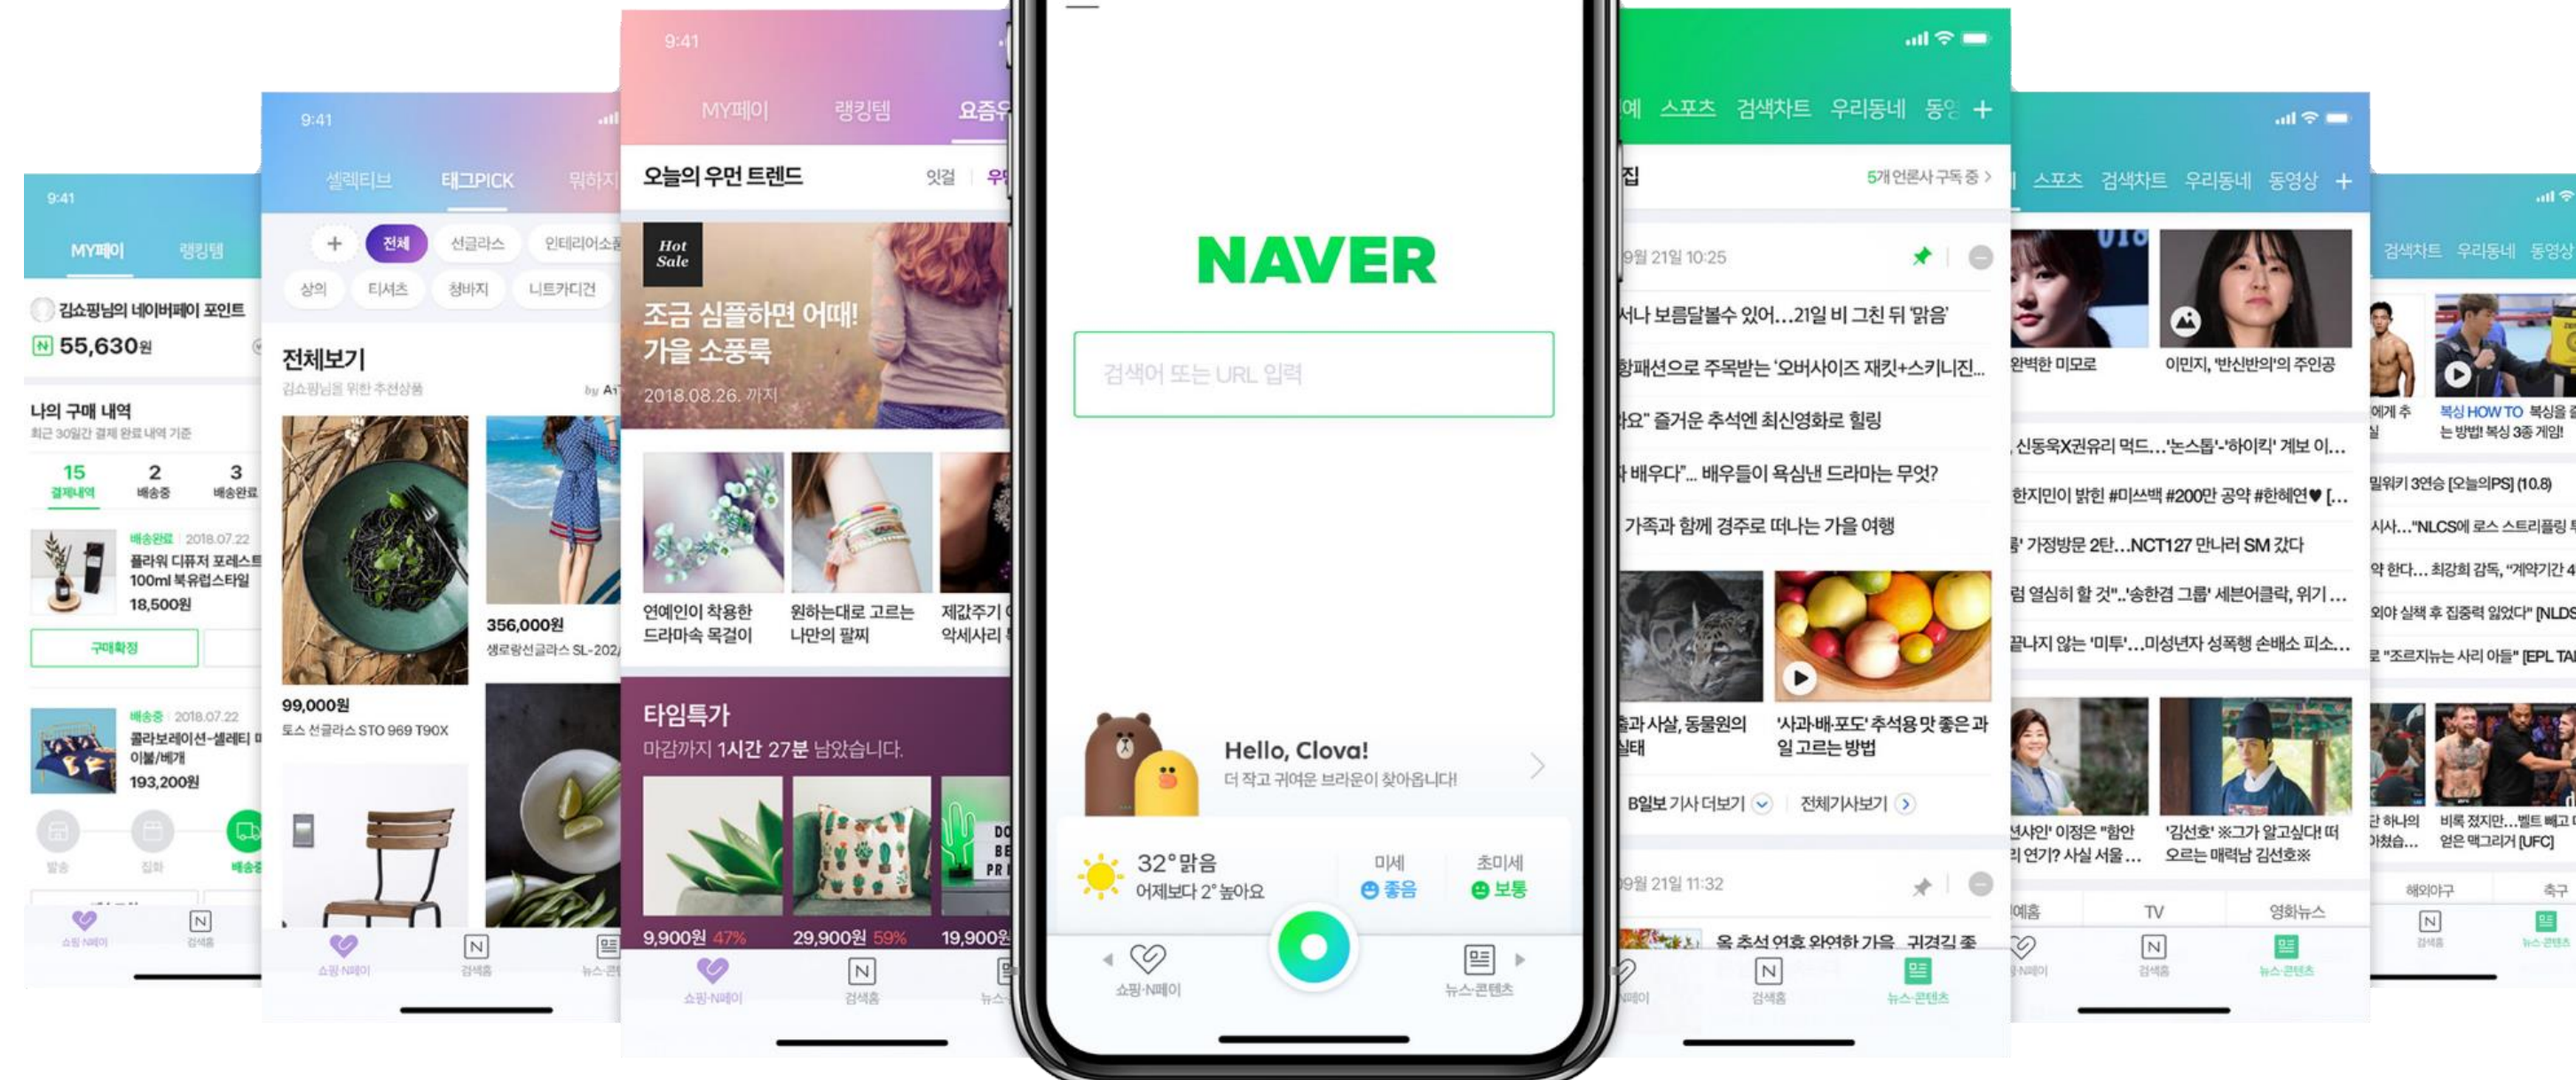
9:41

MY페이 랭킹템

김쇼핑님의 네이버페이 포인트
55,630원

나의 구매 내역
최근 30일간 결제 완료 내역 기준

15 결제내역
2 배송중
3 배송완료

배송완료 2018.07.22
플라워 디퓨저 포레스트 100ml 북유럽스타일
18,500원

구매확정

배송중 2018.07.22
콜라보레이션-셀레티 이불/베개
193,200원

쇼핑·N페이 검색홈

9:41

셀렉티브 태그PICK 뭐하지

+ 전체 선글라스 인테리어소품
상의 티셔츠 청바지 니트카디건

전체보기
김쇼핑님을 위한 추천상품

99,000원
토스 선글라스 STO 969 T90X

356,000원
생로랑선글라스 SL-202

쇼핑·N페이 검색홈 뉴스·콘텐츠

9:41

MY페이 랭킹템 요즘우

오늘의 우먼 트렌드 잇걸

Hot Sale
조금 심플하면 어때! 가을 소풍룩
2018.08.26. 까지

연예인이 애용한 드라마속 목걸이
원하는대로 고르는 나만의 팔찌
제값주기 악세사리

타임특가
마감까지 1시간 27분 남았습니다.

9,900원 47%
29,900원 59%
19,900원

쇼핑·N페이 검색홈

NAVER

검색어 또는 URL 입력

Hello, Clova!
더 작고 귀여운 브라운이 찾아옵니다!

32° 맑음
어제보다 2° 높아요
미세 좋음
초미세 보통

쇼핑·N페이 뉴스·콘텐츠

연예 스포츠 검색차트 우리동네 동영 +

5개 언론사 구독 중 >

9월 21일 10:25

서나 보름달볼수 있어…21일 비 그친 뒤 '맑음'
향패션으로 주목받는 '오버사이즈 재킷+스키니진...
"요" 즐거운 추석엔 최신영화로 힐링
배우다"... 배우들이 욕심낸 드라마는 무엇?
가족과 함께 경주로 떠나는 가을 여행

출과 사실, 동물원의 실태
'사과·배·포도' 추석용 맛 좋은 과일 고르는 방법

B일보 기사 더보기 전체기사보기

9월 21일 11:32

올 추석 연휴 와여한 가을 귀경길 좋

N페이 검색홈 뉴스·콘텐츠

스포츠 검색차트 우리동네 동영상 +

완벽한 미모로
이민지, '반신반의'의 주인공

신동욱X권유리 먹드…'논스톱'-'하이킥' 계보 이...
한지민이 밝힌 #미쓰백 #200만 공약 #한혜연♥ [...
' 가정방문 2탄…NCT127 만나러 SM 갔다
럼 열심히 할 것"..'송한겸 그룹' 세븐어클락, 위기...
끝나지 않는 '미투'…미성년자 성폭행 손배소 피소...

선사인' 이정은 "함안 리 연기? 사실 서울...
'김선호' ※그가 알고싶다! 떠오르는 매력남 김선호※

예홈 TV 영화뉴스

N페이 검색홈 뉴스·콘텐츠

검색차트 우리동네 동영상

에게 추 실
복싱 HOW TO 복싱을 는 방법! 복싱 3종 게임!

밀워키 3연승 [오늘의PS] (10.8)
시사…"NLCS에 로스 스트리플링
약 한다… 최강희 감독, "계약기간 4
외야 실책 후 집중력 있었다" [NLDS
로 "조르지뉴는 사리 아들" [EPL TA

단 하나의 어쳤습...
비록 졌지만…벨트 빼고 얻은 맥그리거 [UFC]

해외야구 축구

검색홈 뉴스·콘텐츠